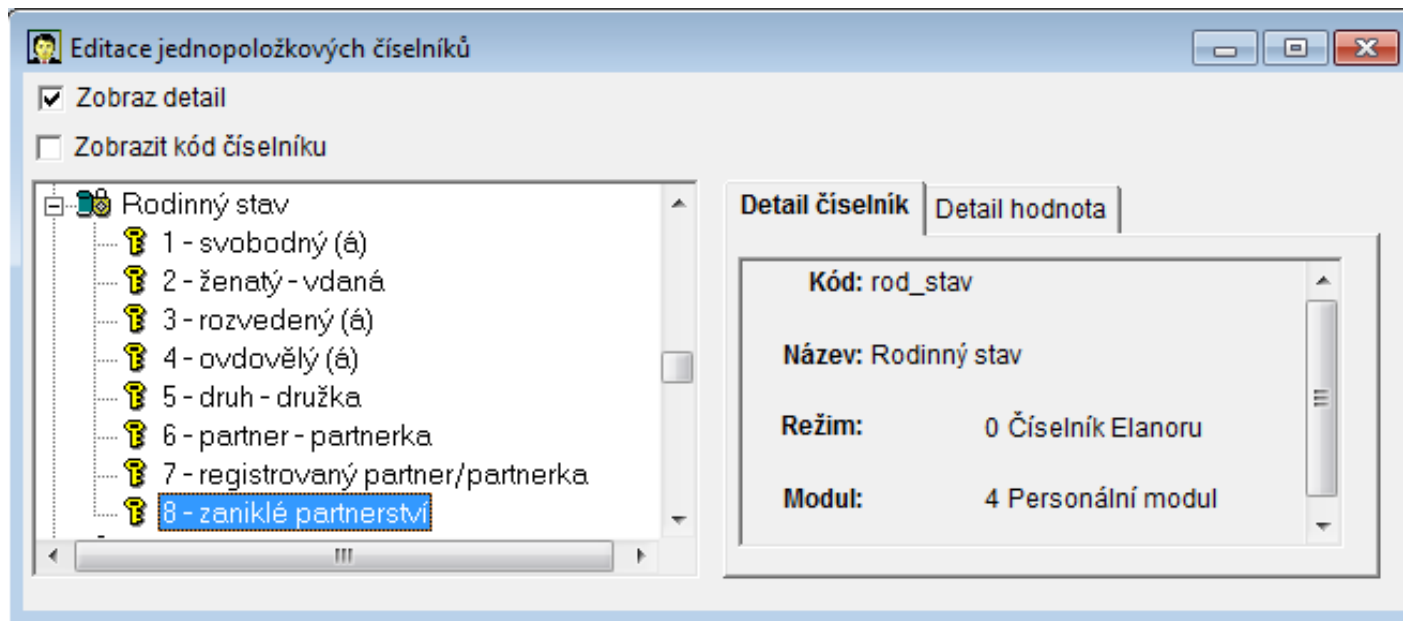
Editace jednopoložkových číselníků

Zobraz detail

Zobrazit kód číselníku

Rodinný stav
1 - svobodný (á)
2 - ženatý - vdaná
3 - rozvedený (á)
4 - ovdovělý (á)
5 - druh - družka
6 - partner - partnerka
7 - registrovaný partner/partnerka
8 - zaniklé partnerství

Detail číselník
Detail hodnota

Kód: rod_stav

Název: Rodinný stav

Režim: 0 Číselník Elanoru

Modul: 4 Personální modul